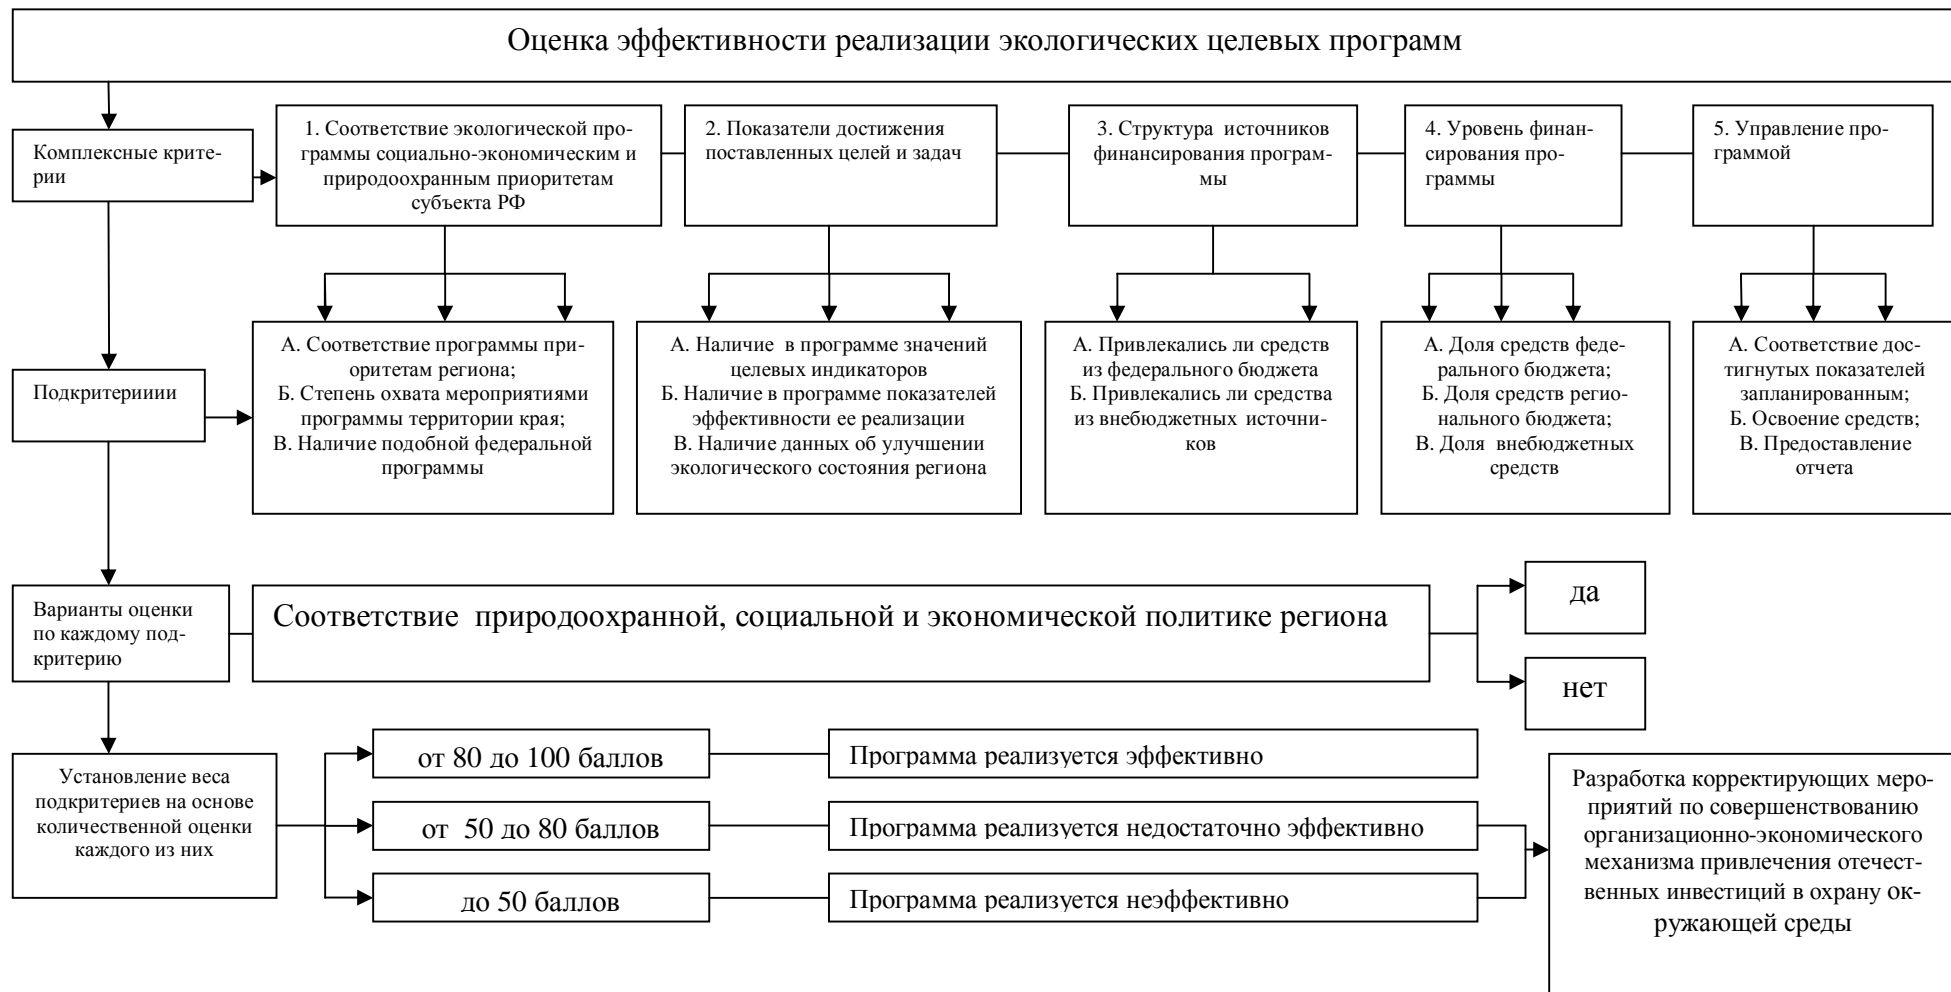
Оценка эффективности реализации экологических целевых программ

Комплексные критерии

1. Соответствие экологической программы социально-экономическим и природоохранным приоритетам субъекта РФ

2. Показатели достижения поставленных целей и задач

3. Структура источников финансирования программы

4. Уровень финансирования программы

5. Управление программой

Подкритериии

А. Соответствие программы приоритетам региона;
Б. Степень охвата мероприятиями программы территории края;
В. Наличие подобной федеральной программы

А. Наличие в программе значений целевых индикаторов
Б. Наличие в программе показателей эффективности ее реализации
В. Наличие данных об улучшении экологического состояния региона

А. Привлекались ли средств из федерального бюджета
Б. Привлекались ли средства из внебюджетных источников

А. Доля средств федерального бюджета;
Б. Доля средств регионального бюджета;
В. Доля внебюджетных средств

А. Соответствие достигнутых показателей запланированным;
Б. Освоение средств;
В. Предоставление отчета

Варианты оценки по каждому подкритерию

Соответствие природоохранной, социальной и экономической политике региона

да

нет

Установление веса подкритериев на основе количественной оценки каждого из них

от 80 до 100 баллов

Программа реализуется эффективно

от 50 до 80 баллов

Программа реализуется недостаточно эффективно

до 50 баллов

Программа реализуется неэффективно

Разработка корректирующих мероприятий по совершенствованию организационно-экономического механизма привлечения отечественных инвестиций в охрану окружающей среды